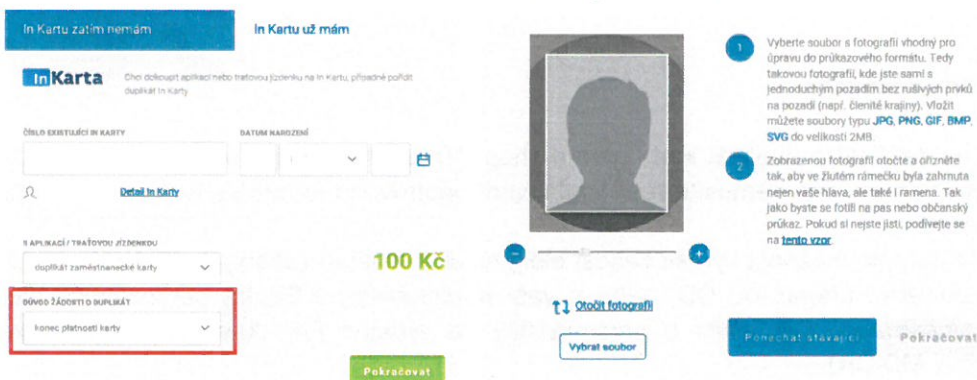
In Kartu zatím nemám

In Kartu už mám

In Karta

Chci dokoupit aplikaci nebo traťovou jízdenku na In Kartu, případně pořídit duplikát In Karty

ČÍSLO EXISTUJÍCÍ IN KARTY

DATUM NAROZENÍ

Detail In Karty

S APLIKACÍ / TRAŤOVOU JÍZDENKOU

duplikát zaměstnanecké karty

100 Kč

DŮVOD ŽÁDOSTI O DUPLIKÁT

konec platnosti karty

Pokračovat

Otočit fotografii

Vybrat soubor

1

Vyberte soubor s fotografií vhodný pro úpravu do průkazového formátu. Tedy takovou fotografii, kde jste sami s jednoduchým pozadím bez rušivých prvků na pozadí (např. členité krajiny). Vložit můžete soubory typu JPG, PNG, GIF, BMP, SVG do velikosti 2MB

2

Zobrazenou fotografii otočte a ořízněte tak, aby ve žlutém rámečku byla zahrnuta nejen vaše hlava, ale také i ramena. Tak jako byste se fotili na pas nebo občanský průkaz. Pokud si nejste jisti, podívejte se na tento vzor

Ponechat stávající

Pokračovat